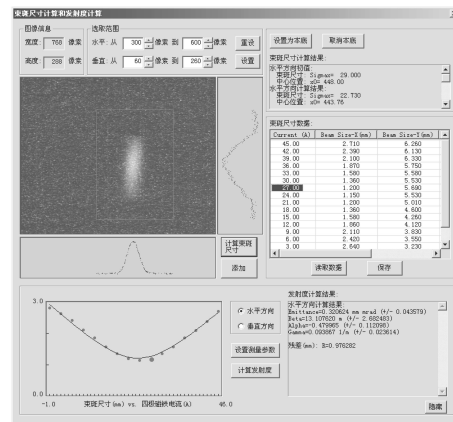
束斑尺寸计算和发射度计算

图像信息
宽度: 768 像素
高度: 288 像素

选取范围
水平: 从 300 像素 到 600 像素
垂直: 从 60 像素 到 260 像素
重设
设置

设置为本底
取消本底

束斑尺寸计算结果:
水平方向结果:
束斑尺寸: Sigma= 29.000
中心位置: x0= 448.00
水平方向计算结果:
束斑尺寸: Sigma= 22.730
中心位置: x0= 443.76

束斑尺寸数据:

| Current (A) | Beam Size-X(mm) | Beam Size-Y(mm) |
|---|---|---|
| 45.00 | 2.710 | 6.260 |
| 42.00 | 2.390 | 6.130 |
| 39.00 | 2.100 | 6.330 |
| 36.00 | 1.870 | 5.750 |
| 33.00 | 1.580 | 5.580 |
| 30.00 | 1.360 | 5.530 |
| 27.00 | 1.200 | 5.690 |
| 24.00 | 1.150 | 5.530 |
| 21.00 | 1.200 | 5.010 |
| 18.00 | 1.360 | 4.600 |
| 15.00 | 1.580 | 4.260 |
| 12.00 | 1.860 | 4.120 |
| 9.00 | 2.110 | 3.830 |
| 6.00 | 2.420 | 3.550 |
| 3.00 | 2.640 | 3.230 |

计算束斑尺寸
添加
读取数据
保存

3.0
0.0
-1.0
束斑尺寸(mm) vs. 四极磁铁电流(A)
46.0

水平方向
垂直方向
设置测量参数
计算发射度

发射度计算结果:
水平方向计算结果:
Emittance=0.320624 mm mrad (+/- 0.043578)
Beta=13.107620 m (+/- 0.882483)
Alpha=-0.479965 (+/- 0.112098)
Gamma=0.093867 1/m (+/- 0.023614)

残差(mm): R=0.076282

隐藏